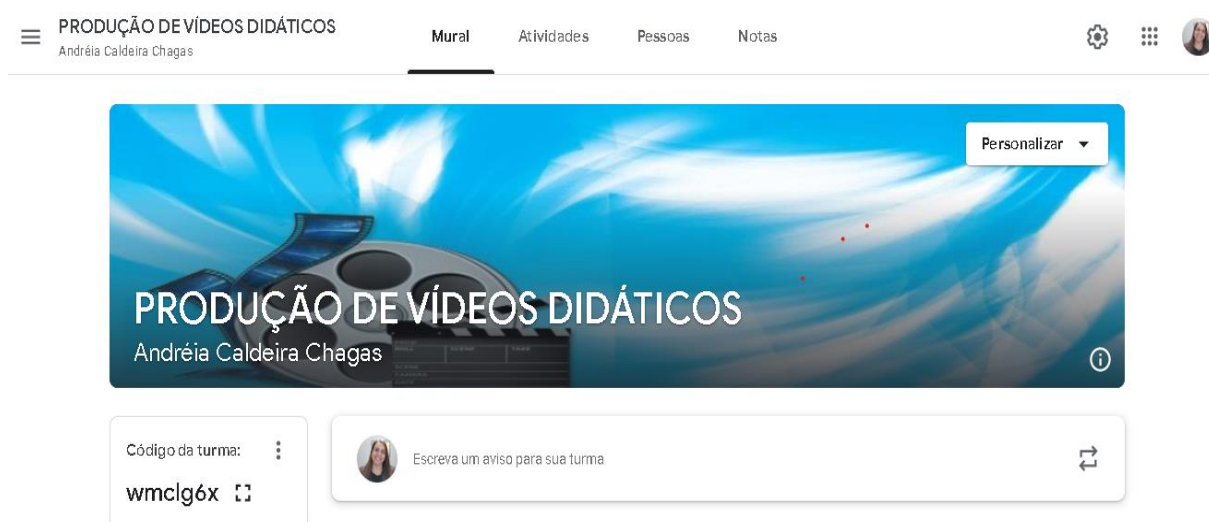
PRODUÇÃO DE VÍDEOS DIDÁTICOS
Andréia Caldeira Chagas

Mural
Atividades
Pessoas
Notas

Personalizar

PRODUÇÃO DE VÍDEOS DIDÁTICOS
Andréia Caldeira Chagas

Código da turma:
wmclg6x

Escreva um aviso para sua turma